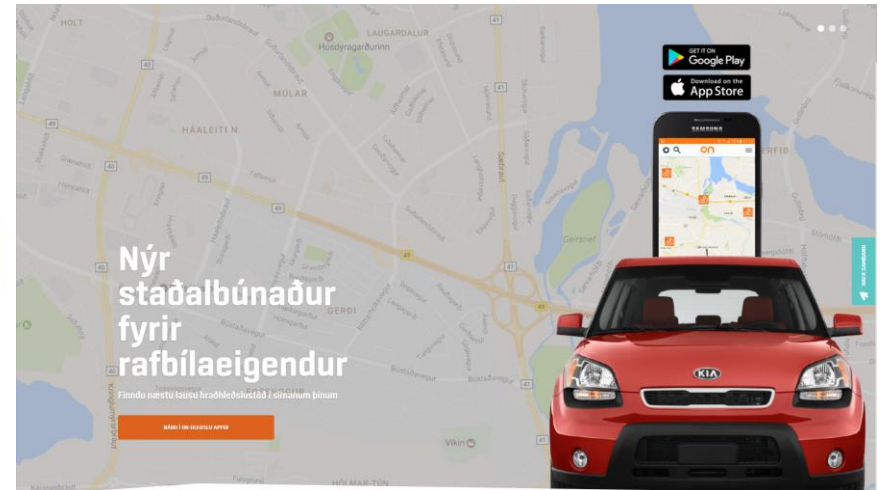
HOLT
LAUGARDALUR
Húsdýragarðurinn
MÚLAR
HÁALEITI N
GERÐI
Víkin
HÓLMAR-TÚN
GET IT ON
Google Play
Download on the
App Store
SAMSUNG
ON
KIA
Nýr staðalbúnaður fyrir rafbílaeigendur
Finndu næstu lausu hraðhleðslustöð í símanum þínum
NÁÐU Í ON HLEÐSLU APPIÐ
HAFA SAMBAND